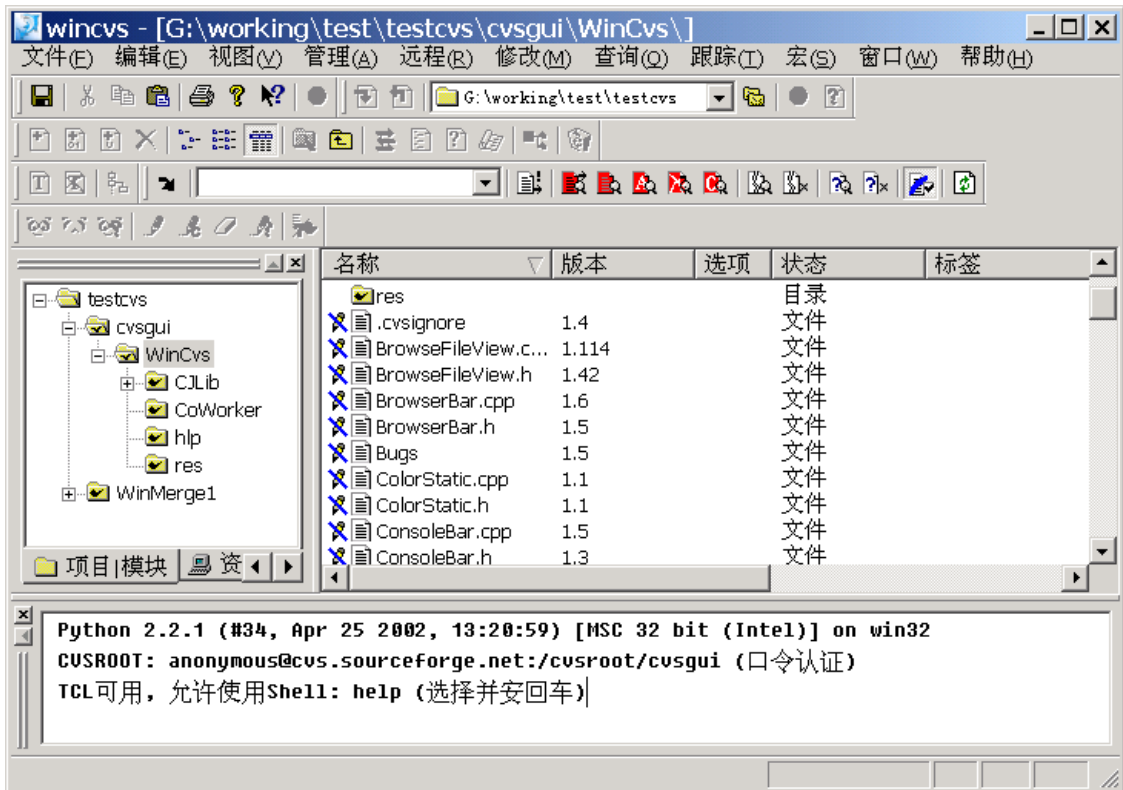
wincvs - [G:\working\test\testcvs\cvsgui\WinCvs\]

文件(F) 编辑(E) 视图(V) 管理(A) 远程(R) 修改(M) 查询(Q) 跟踪(T) 宏(S) 窗口(W) 帮助(H)

G:\working\test\testcvs

testcvs
cvsgui
WinCvs
CJLib
CoWorker
hlp
res
WinMerge1

项目|模块 资

| 名称 | 版本 | 选项 | 状态 | 标签 |
|---|---|---|---|---|
| res | | | 目录 | |
| .cvsignore | 1.4 | | 文件 | |
| BrowseFileView.c... | 1.114 | | 文件 | |
| BrowseFileView.h | 1.42 | | 文件 | |
| BrowserBar.cpp | 1.6 | | 文件 | |
| BrowserBar.h | 1.5 | | 文件 | |
| Bugs | 1.5 | | 文件 | |
| ColorStatic.cpp | 1.1 | | 文件 | |
| ColorStatic.h | 1.1 | | 文件 | |
| ConsoleBar.cpp | 1.5 | | 文件 | |
| ConsoleBar.h | 1.3 | | 文件 | |

Python 2.2.1 (#34, Apr 25 2002, 13:20:59) [MSC 32 bit (Intel)] on win32
CVSROOT: anonymous@cvs.sourceforge.net:/cvsroot/cvsgui (口令认证)
TCL可用, 允许使用Shell: help (选择并安回车)